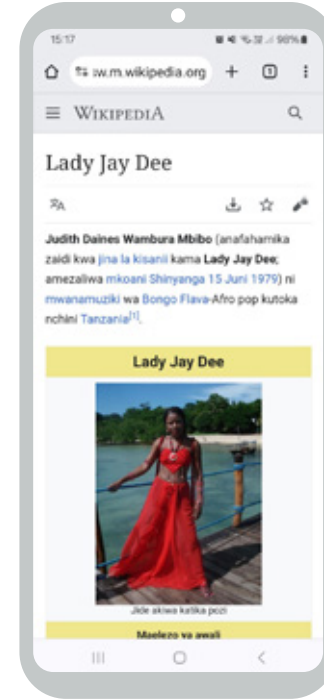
15:17

98%

sw.m.wikipedia.org

+

5

WIKIPEDIA

Lady Jay Dee

Judith Daines Wambura Mbibo (anafahamika zaidi kwa jina la kisanii kama Lady Jay Dee; amezaliwa mkoani Shinyanga 15 Juni 1979) ni mwanamuziki wa Bongo Flava-Afro pop kutoka nchini Tanzania[1].

Lady Jay Dee

Jide akiwa katika pozi

Maelezo ya awali